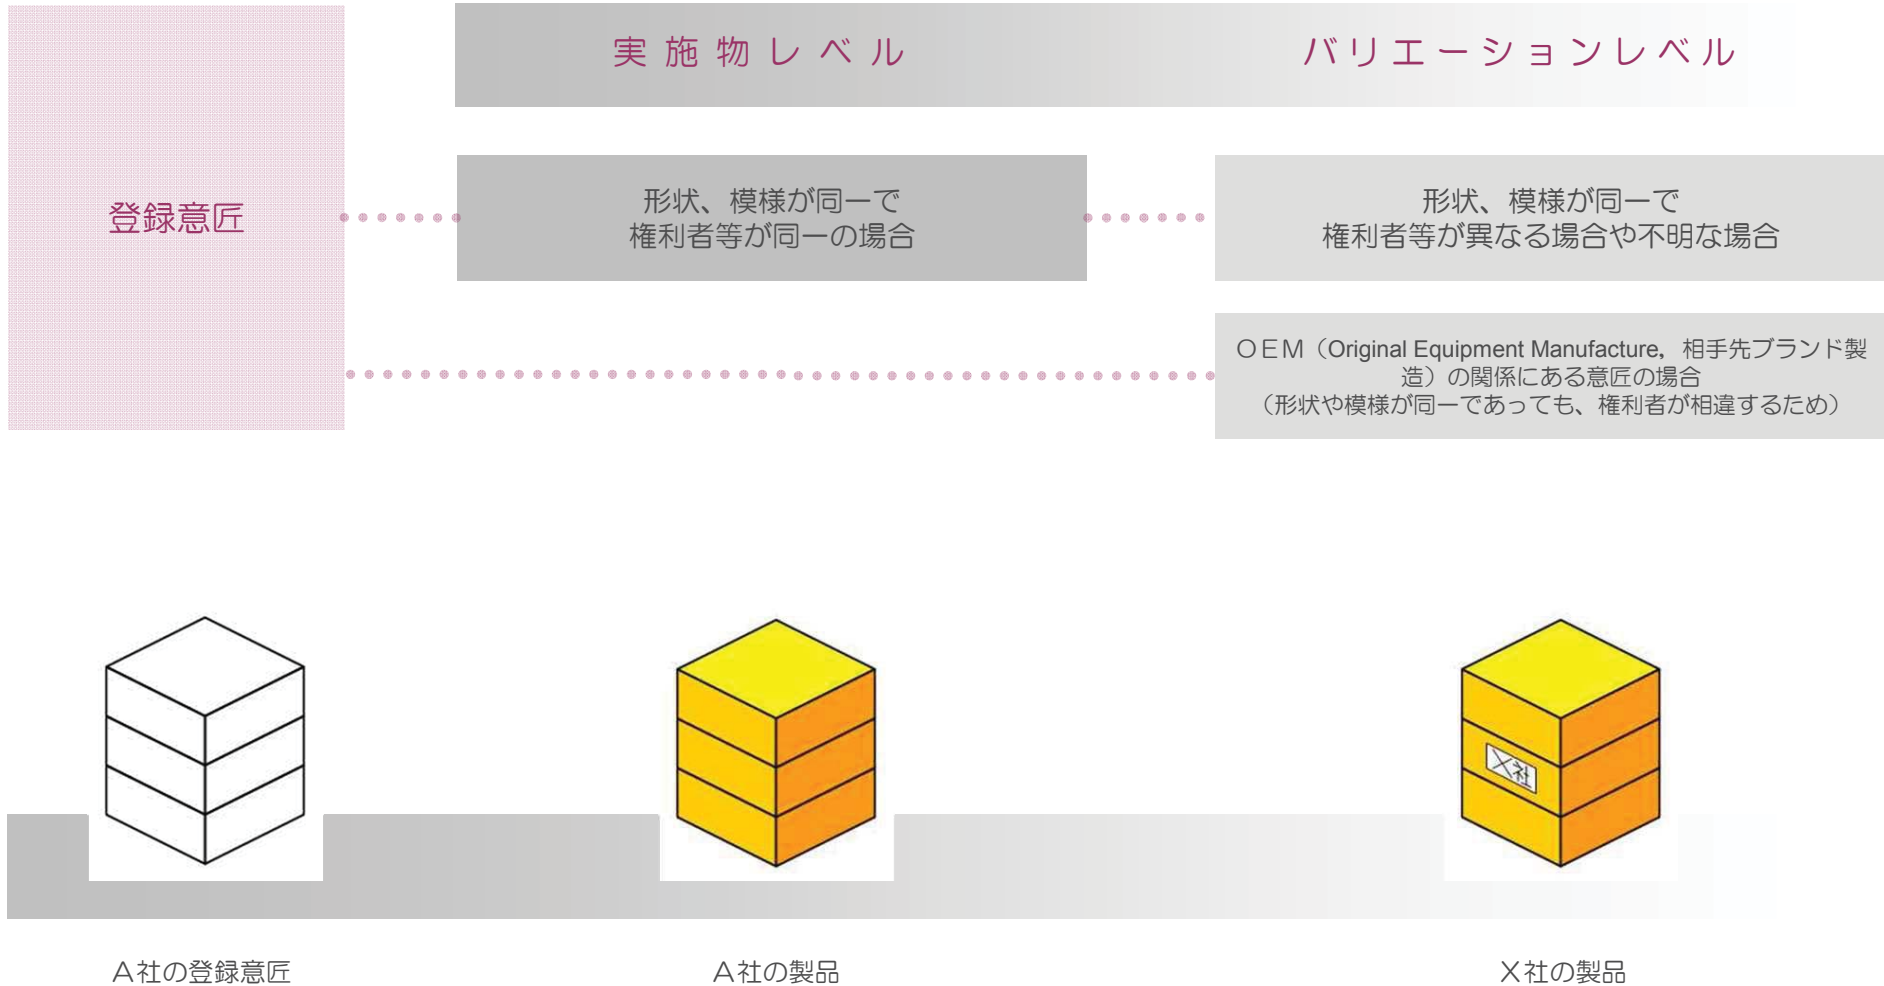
実施物レベル

バリエーションレベル

登録意匠

形状、模様が同一で
権利者等が同一の場合

形状、模様が同一で
権利者等が異なる場合や不明な場合

ＯＥＭ（Original Equipment Manufacture，相手先ブランド製造）の関係にある意匠の場合
（形状や模様が同一であっても、権利者が相違するため）

Ｘ社

Ａ社の登録意匠

Ａ社の製品

Ｘ社の製品